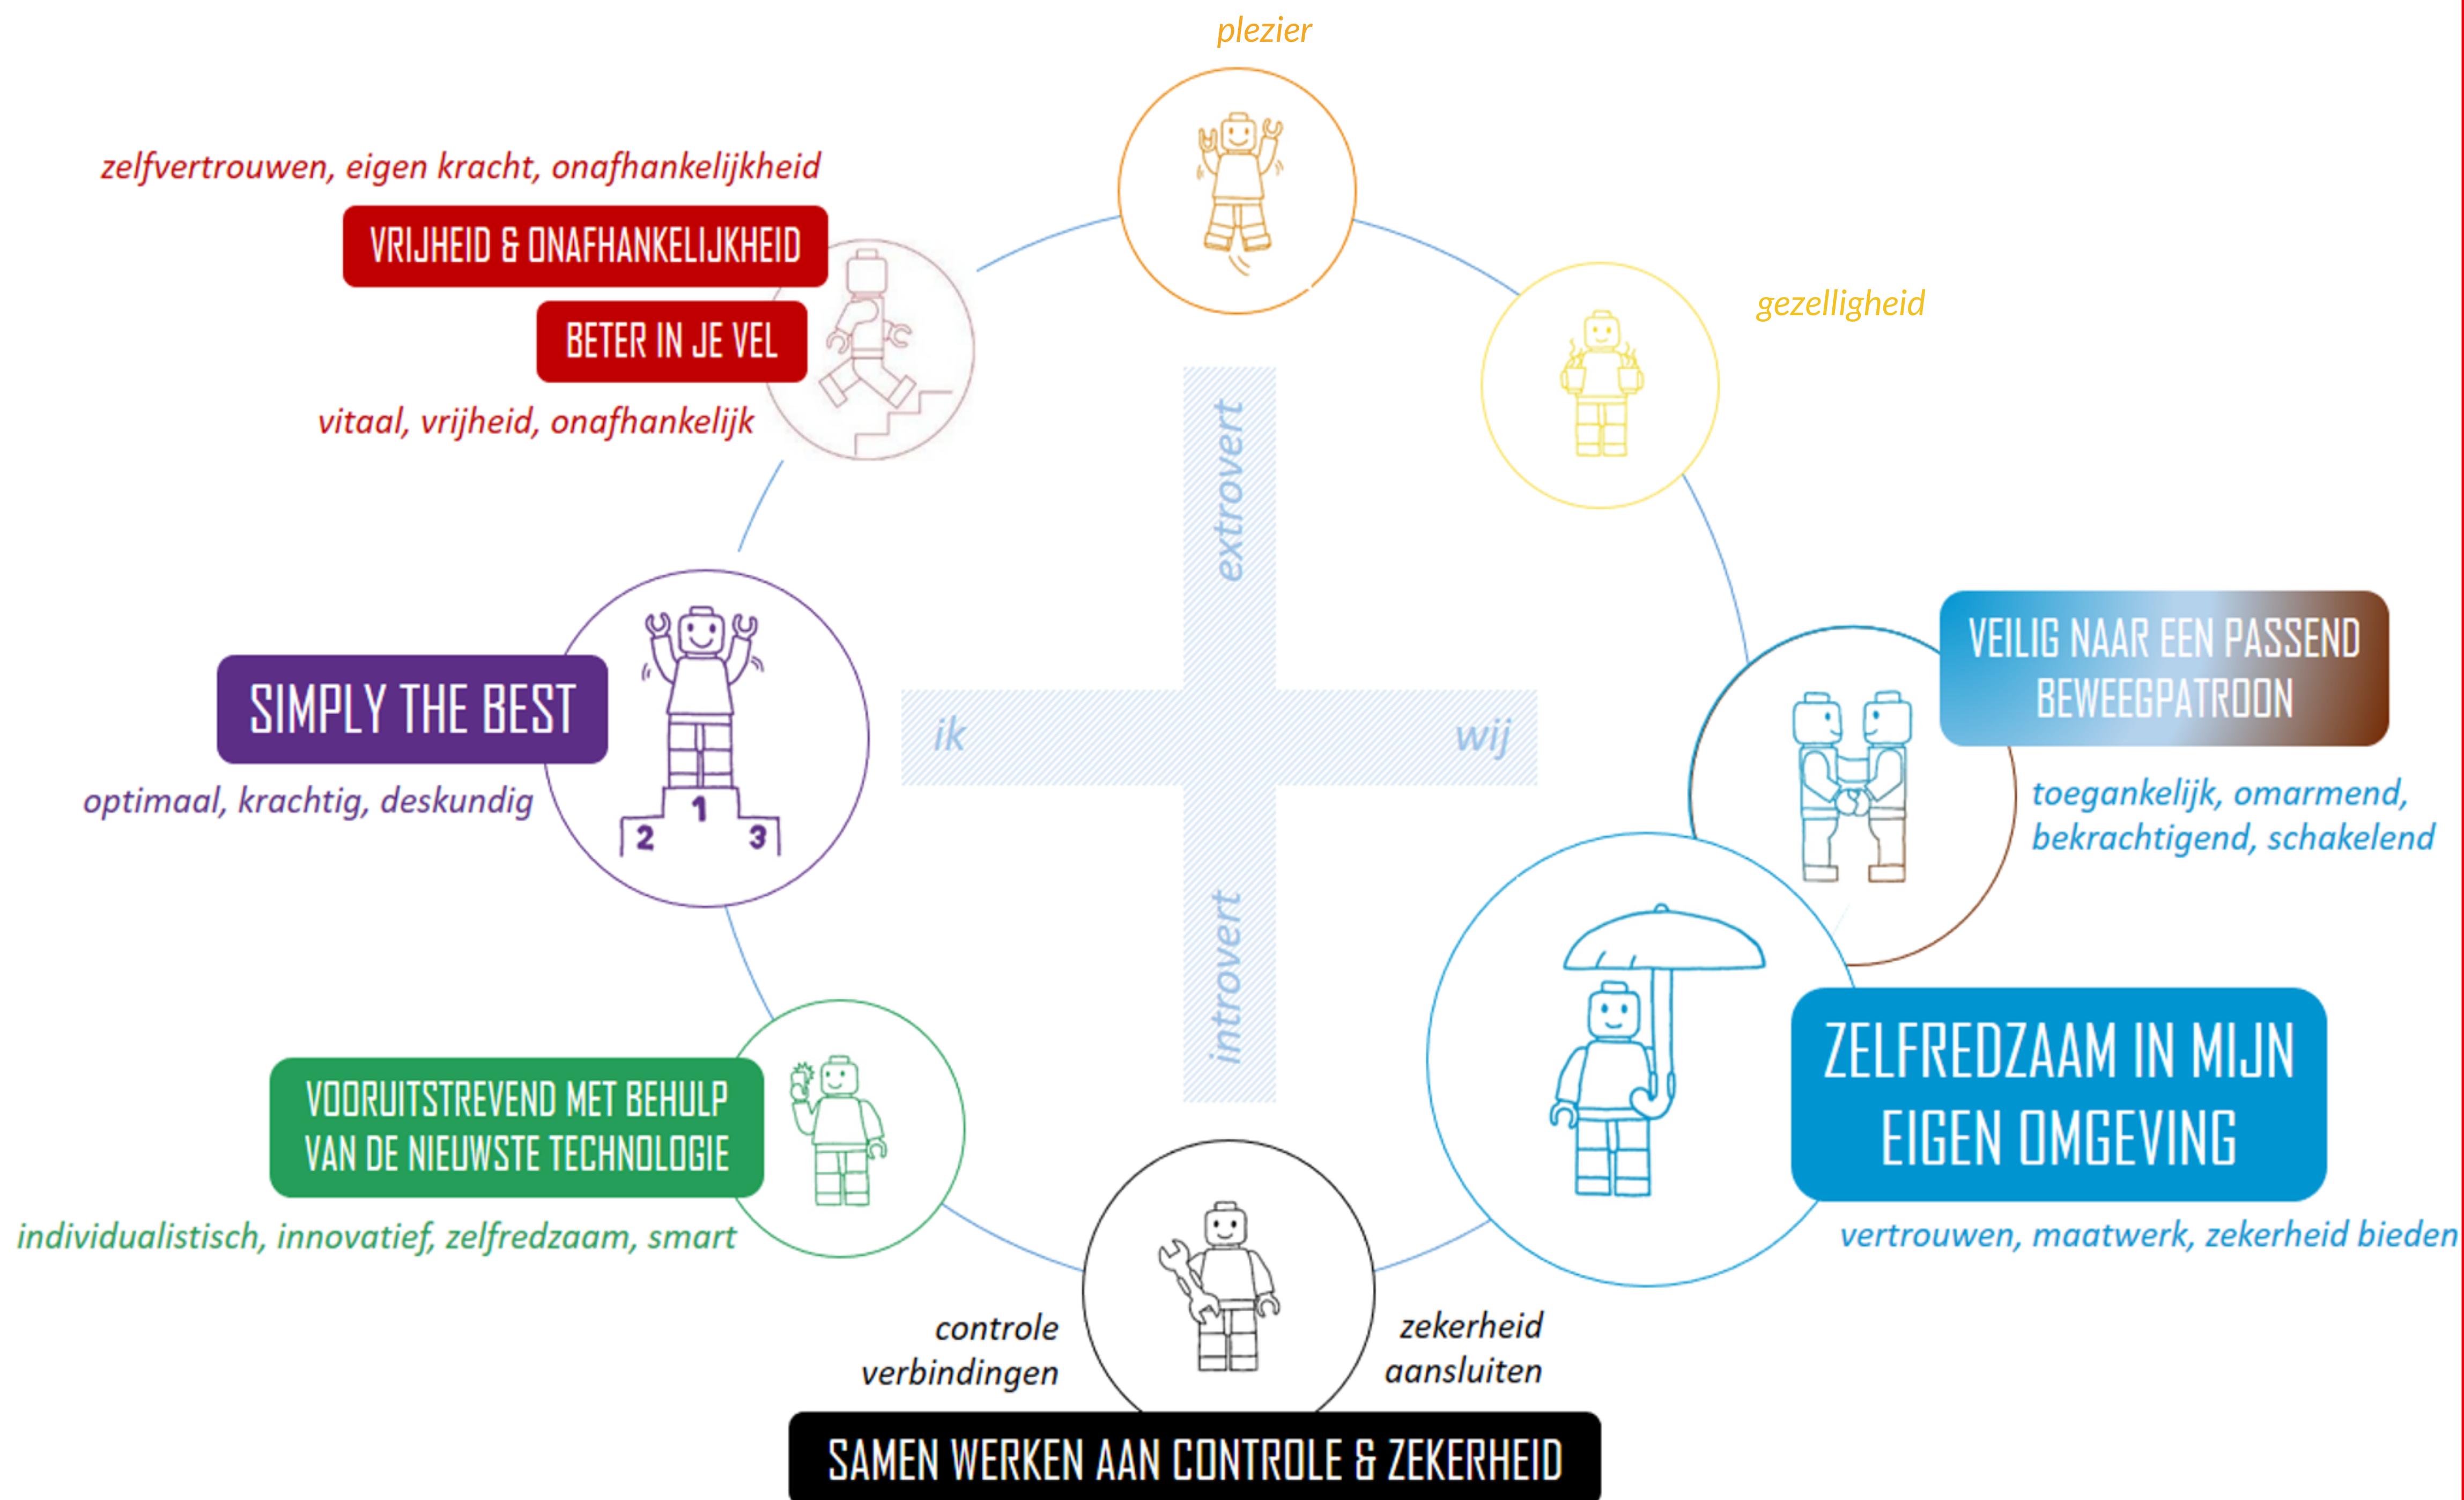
plezier

zelfvertrouwen, eigen kracht, onafhankelijkheid

VRIJHEID & ONAFHANKELIJKHEID

BETER IN JE VEL

vitaal, vrijheid, onafhankelijk

gezelligheid

extrovert

ik

wij

introvert

SIMPLY THE BEST

optimaal, krachtig, deskundig

1 2 3

VEILIG NAAR EEN PASSEND BEWEEGPATROON

toegankelijk, omarmend, bekrachtigend, schakelend

ZELFREDZAAM IN MIJN EIGEN OMGEVING

vertrouwen, maatwerk, zekerheid bieden

VOORUITSTREVEND MET BEHULP VAN DE NIEUWSTE TECHNOLOGIE

individualistisch, innovatief, zelfredzaam, smart

controle verbindingen

zekerheid aansluiten

SAMEN WERKEN AAN CONTROLE & ZEKERHEID